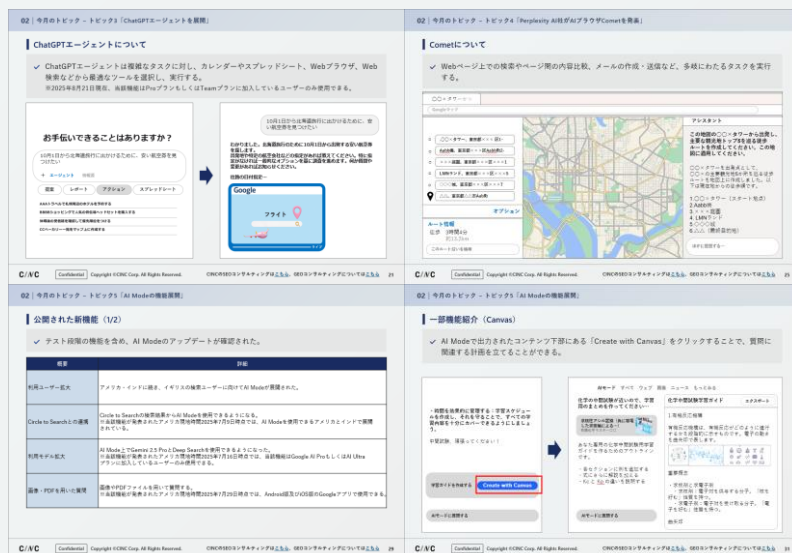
02 | 今月のトピック – トピック3「ChatGPTエージェントを展開」

ChatGPTエージェントについて

ChatGPTエージェントは複雑なタスクに対し、カレンダーやスプレッドシート、Webブラウザ、Web検索などから最適なツールを選択し、実行する。
※2025年8月21日現在、当該機能はProプランもしくはTeamプランに加入しているユーザーのみ使用できる。

お手伝いできることはありますか？

10月1日から出張最終日に出かけるために、安い航空券を見つけて

エージェント

調査　レポート　アクション　スプレッドシート

10月1日から出張最終日に出かけるために、安い航空券を見つけて

Google

フライト

C/NC　Confidential　Copyright ©CINC Corp. All Rights Reserved.　CINCのSEOコンサルティングはこちら、GEOコンサルティングについてはこちら　21

02 | 今月のトピック – トピック4「Perplexity AI社がAIブラウザCometを発表」

Cometについて

Webページ上での検索やページ間の内容比較、メールの作成・送信など、多岐にわたるタスクを実行する。

アシスタント

オプション

C/NC　Confidential　Copyright ©CINC Corp. All Rights Reserved.　CINCのSEOコンサルティングはこちら、GEOコンサルティングについてはこちら　25

02 | 今月のトピック – トピック5「AI Modeの機能展開」

公開された新機能（1/2）

テスト段階の機能を含め、AI Modeのアップデートが確認された。

| 概要 | 詳細 |
|---|---|
| 利用ユーザー拡大 | アメリカ・インドに続き、イギリスの検索ユーザーに向けてAI Modeが展開された。 |
| Circle to Searchとの連携 | Circle to Searchの検索結果からAI Modeを使用できるようになる。※当該機能が発表されたアメリカ現地時間2025年7月9日現在では、AI Modeを使用できるアメリカおよびインドで展開されている。 |
| 利用モデル拡大 | AI ModeでGemini 2.5 ProとDeep Searchを使用できるようになった。※当該機能が発表されたアメリカ現地時間2025年7月16日現在では、当該機能はGoogle AI ProもしくはAI Ultraプランに加入しているユーザーのみ使用できる。 |
| 画像・PDFを用いた質問 | 画像やPDFファイルを用いて質問する。※当該機能が発表されたアメリカ現地時間2025年7月29日現在では、Android端末かiOS版のGoogleアプリで使用できる。 |

C/NC　Confidential　Copyright ©CINC Corp. All Rights Reserved.　CINCのSEOコンサルティングはこちら、GEOコンサルティングについてはこちら　28

02 | 今月のトピック – トピック5「AI Modeの機能展開」

一部機能紹介（Canvas）

AI Modeで出力されたコンテンツ下部にある「Create with Canvas」をクリックすることで、質問に関連する計画を立てることができる。

Create with Canvas

化学の中間試験ガイド

C/NC　Confidential　Copyright ©CINC Corp. All Rights Reserved.　CINCのSEOコンサルティングはこちら、GEOコンサルティングについてはこちら　29